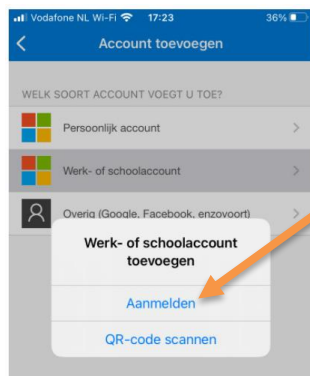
Vodafone NL Wi-Fi 17:23 36%

Account toevoegen

WELK SOORT ACCOUNT VOEGT U TOE?

Persoonlijk account

Werk- of schoolaccount

Overig (Google, Facebook, enzovoort)

Werk- of schoolaccount toevoegen

Aanmelden

QR-code scannen